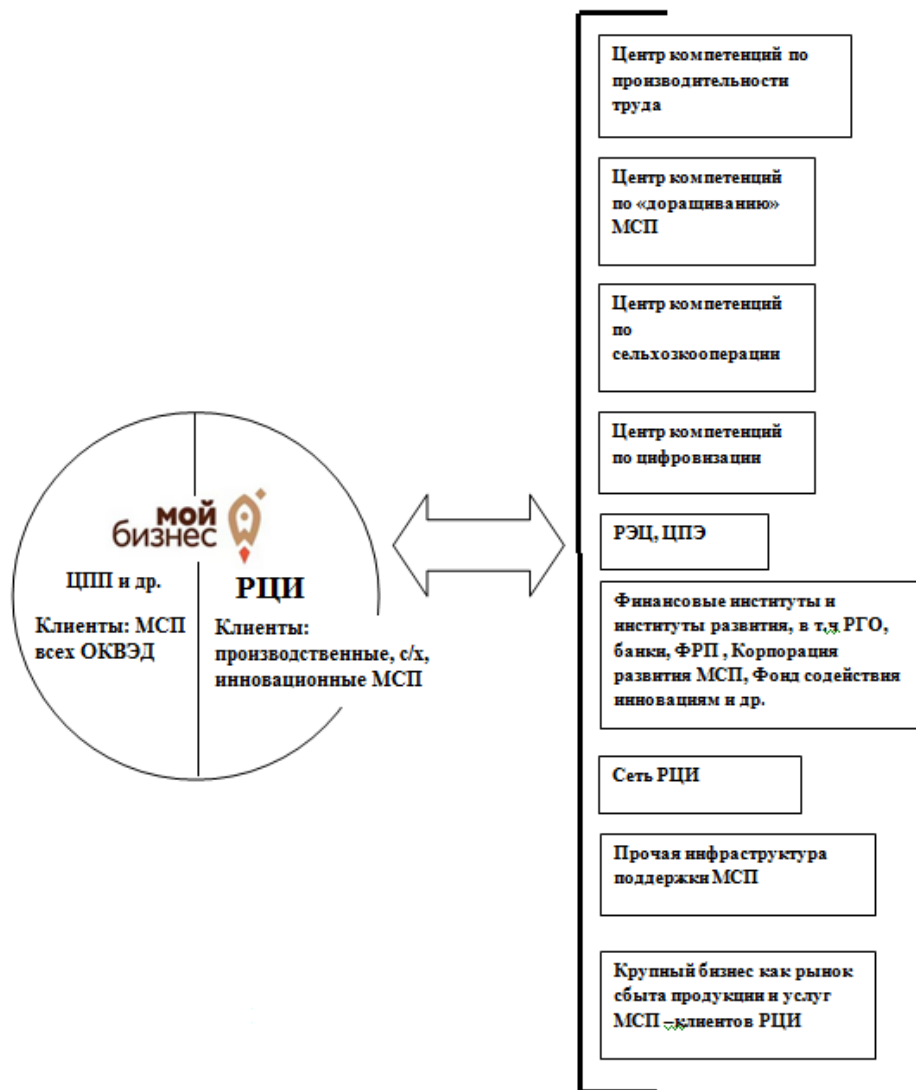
мой бизнес

ЦПП и др.

Клиенты: МСП всех ОКВЭД

РЦИ

Клиенты: производственные, с/х, инновационные МСП

Центр компетенций по производительности труда

Центр компетенций по «доращиванию» МСП

Центр компетенций по сельхозкооперации

Центр компетенций по цифровизации

РЭЦ, ЦПЭ

Финансовые институты и институты развития, в т.ч РГО, банки, ФРП , Корпорация развития МСП, Фонд содействия инновациям и др.

Сеть РЦИ

Прочая инфраструктура поддержки МСП

Крупный бизнес как рынок сбыта продукции и услуг МСП - клиентов РЦИ